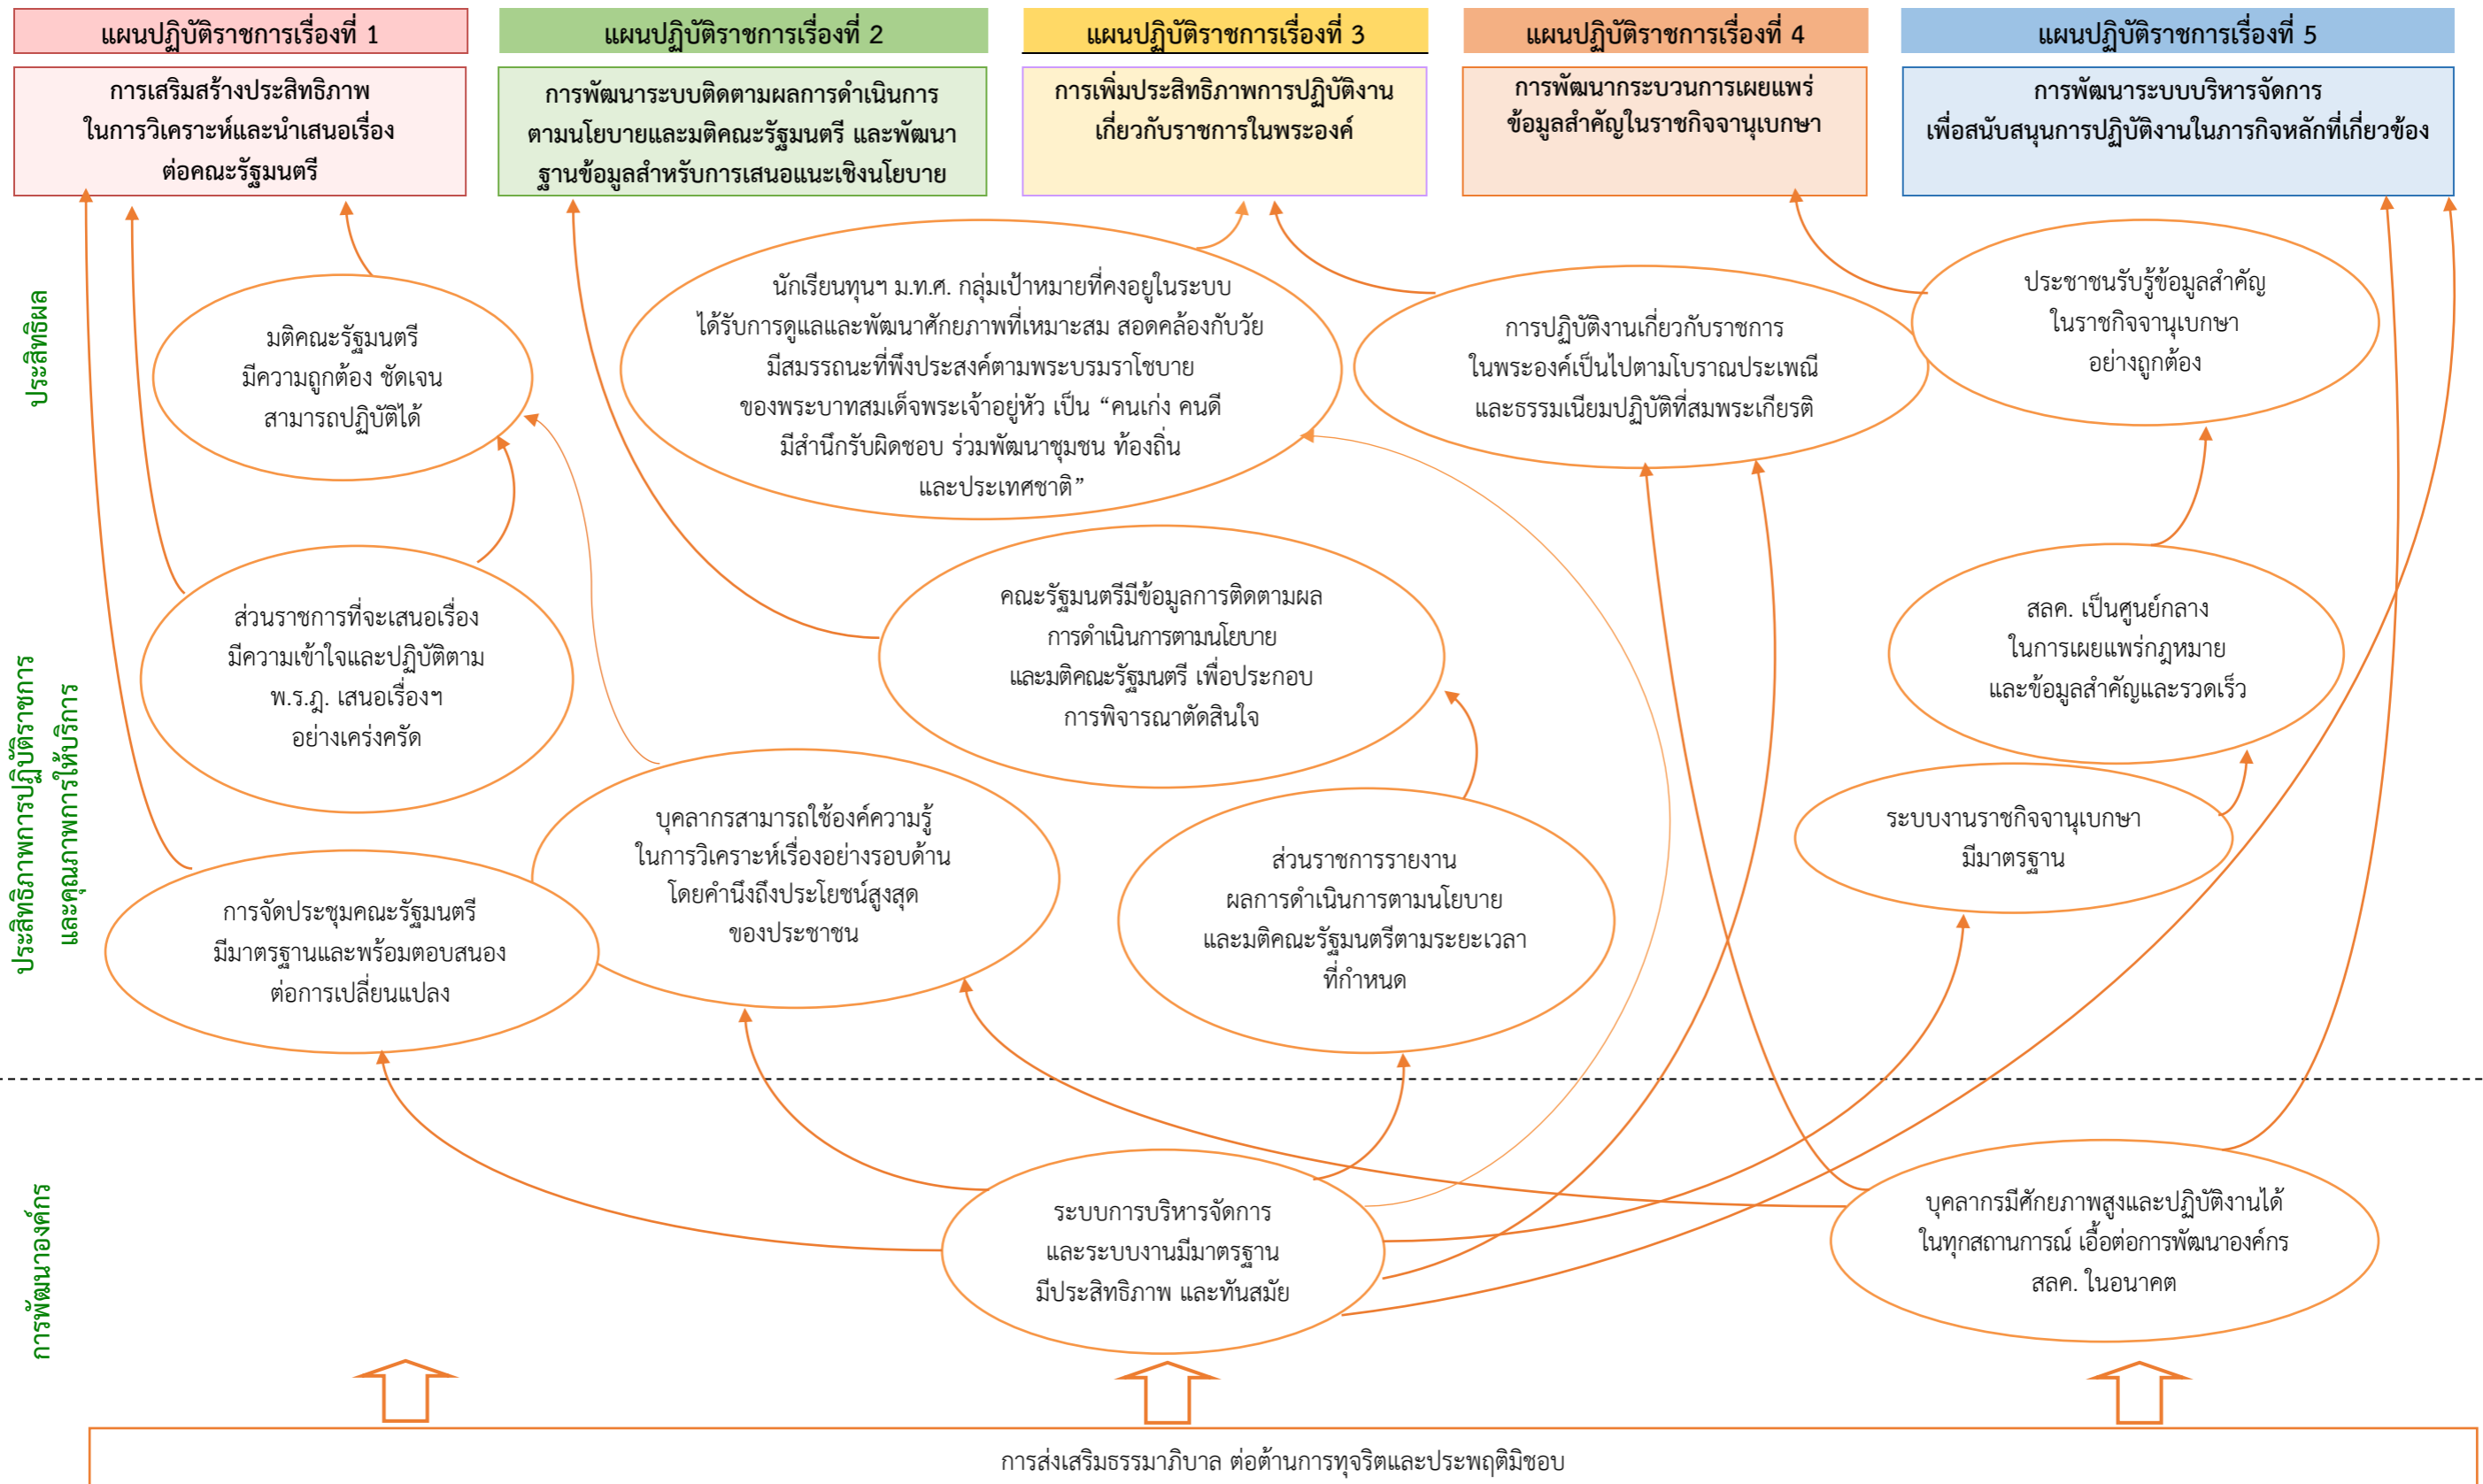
แผนปฏิบัติราชการเรื่องที่ 1

การเสริมสร้างประสิทธิภาพในการวิเคราะห์และนำเสนอเรื่องต่อคณะรัฐมนตรี

แผนปฏิบัติราชการเรื่องที่ 2

การพัฒนาระบบติดตามผลการดำเนินการตามนโยบายและมติคณะรัฐมนตรี และพัฒนาฐานข้อมูลสำหรับการเสนอแนะเชิงนโยบาย

แผนปฏิบัติราชการเรื่องที่ 3

การเพิ่มประสิทธิภาพการปฏิบัติงานเกี่ยวกับราชการในพระองค์

แผนปฏิบัติราชการเรื่องที่ 4

การพัฒนากระบวนการเผยแพร่ข้อมูลสำคัญในราชกิจจานุเบกษา

แผนปฏิบัติราชการเรื่องที่ 5

การพัฒนาระบบบริหารจัดการเพื่อสนับสนุนการปฏิบัติงานในภารกิจหลักที่เกี่ยวข้อง

ประสิทธิผล

มติคณะรัฐมนตรีมีความถูกต้อง ชัดเจน สามารถปฏิบัติได้

นักเรียนทุนฯ ม.ท.ศ. กลุ่มเป้าหมายที่คงอยู่ในระบบได้รับการดูแลและพัฒนาศักยภาพที่เหมาะสม สอดคล้องกับวัย มีสมรรถนะที่พึงประสงค์ตามพระบรมราโชบายของพระบาทสมเด็จพระเจ้าอยู่หัว เป็น “คนเก่ง คนดี มีสำนึกรับผิดชอบ ร่วมพัฒนาชุมชน ท้องถิ่น และประเทศชาติ”

การปฏิบัติงานเกี่ยวกับราชการในพระองค์เป็นไปตามโบราณประเพณีและธรรมเนียมปฏิบัติที่สมพระเกียรติ

ประชาชนรับรู้ข้อมูลสำคัญในราชกิจจานุเบกษาอย่างถูกต้อง

ประสิทธิภาพการปฏิบัติราชการและคุณภาพการให้บริการ

ส่วนราชการที่จะเสนอเรื่องมีความเข้าใจและปฏิบัติตาม พ.ร.ฎ. เสนอเรื่องฯ อย่างเคร่งครัด

คณะรัฐมนตรีมีข้อมูลการติดตามผลการดำเนินการตามนโยบายและมติคณะรัฐมนตรี เพื่อประกอบการพิจารณาตัดสินใจ

สลค. เป็นศูนย์กลางในการเผยแพร่กฎหมายและข้อมูลสำคัญและรวดเร็ว

บุคลากรสามารถใช้องค์ความรู้ในการวิเคราะห์เรื่องอย่างรอบด้าน โดยคำนึงถึงประโยชน์สูงสุดของประชาชน

ระบบงานราชกิจจานุเบกษามีมาตรฐาน

การจัดประชุมคณะรัฐมนตรีมีมาตรฐานและพร้อมตอบสนองต่อการเปลี่ยนแปลง

ส่วนราชการรายงานผลการดำเนินการตามนโยบายและมติคณะรัฐมนตรีตามระยะเวลาที่กำหนด

การพัฒนาองค์กร

ระบบการบริหารจัดการและระบบงานมีมาตรฐาน มีประสิทธิภาพ และทันสมัย

บุคลากรมีศักยภาพสูงและปฏิบัติงานได้ในทุกสถานการณ์ เอื้อต่อการพัฒนาองค์กร สลค. ในอนาคต

การส่งเสริมธรรมาภิบาล ต่อต้านการทุจริตและประพฤติมิชอบ